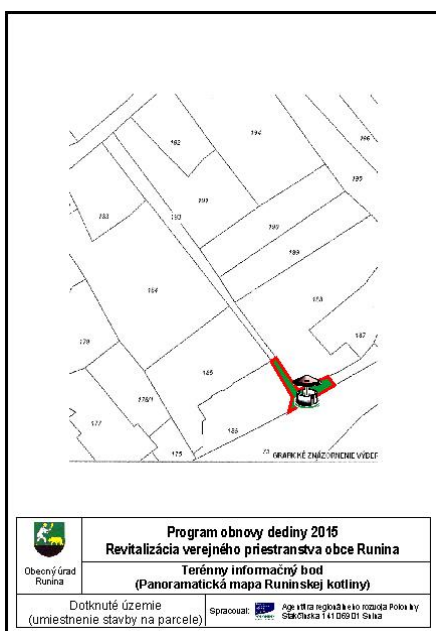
182

194

196

183

193

200

190

195

189

184

188

187

178

186

176/1

177

185

175

GRAFICKÉ ZNÁZORNENIE VÝDEJ

| | |
|---|---|
| Obecný úrad Runina | Program obnovy dediny 2015 Revitalizácia verejného priestranstva obce Runina |
| | Terénny informačný bod (Panoramatická mapa Runinskej kotliny) |
| Dotknuté územie (umiestnenie stavby na parcele) | Spracoval: Agentúra regionálneho rozvoja Poloniny Staktčínska 141 069 01 Snina |